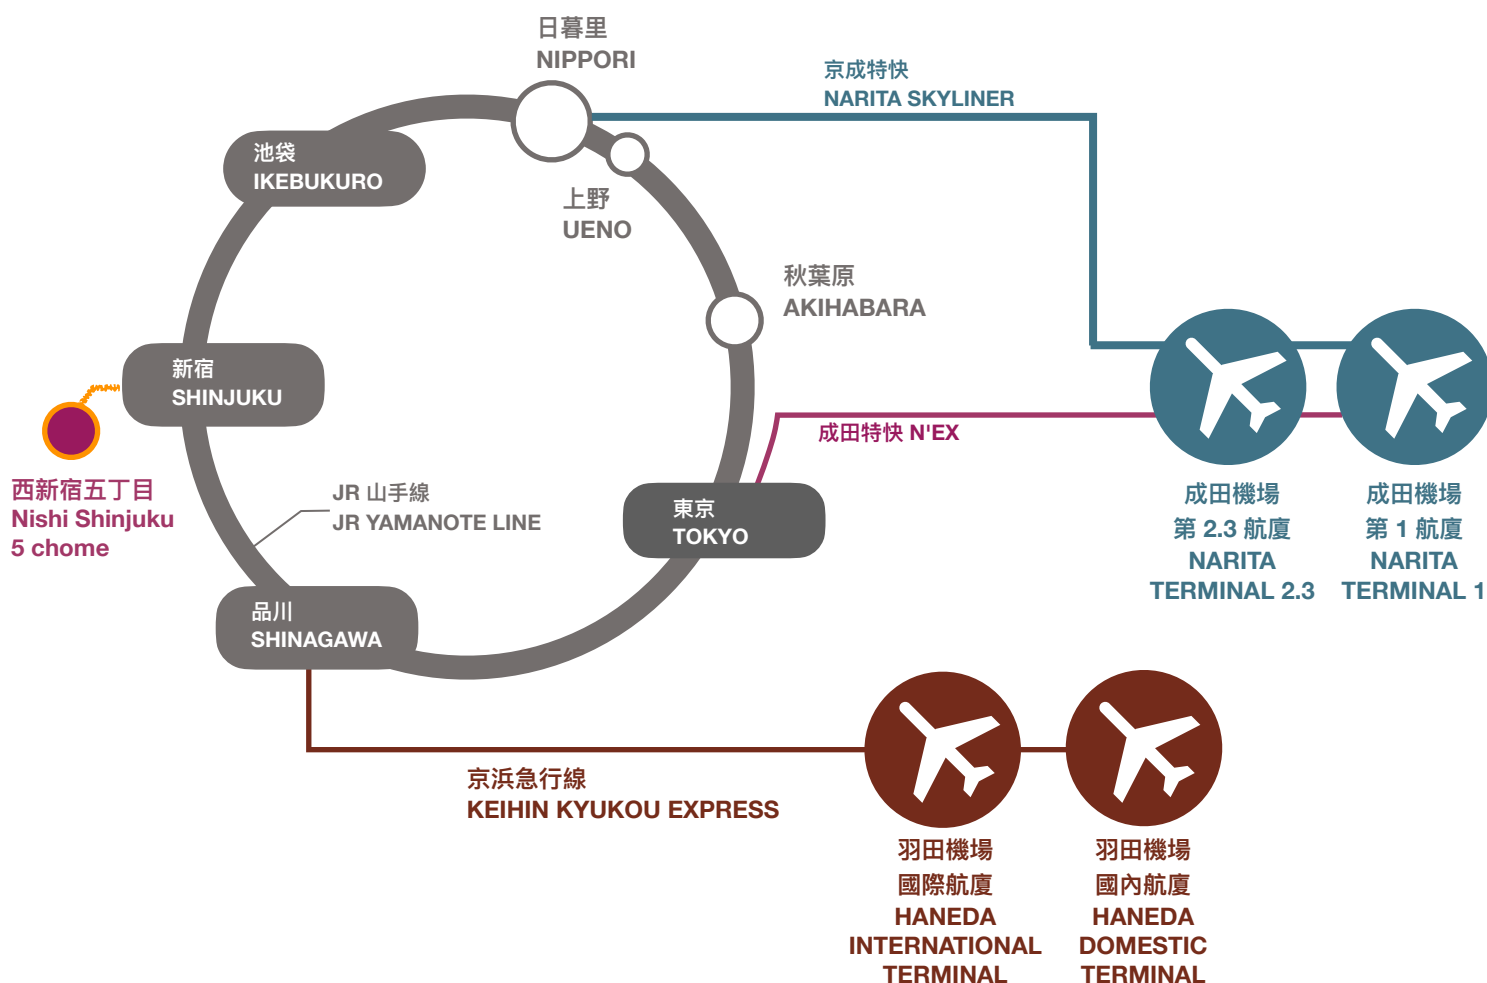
日暮里
NIPPORI

京成特快
NARITA SKYLINER

池袋
IKEBUKURO

上野
UENO

秋葉原
AKIHABARA

新宿
SHINJUKU

成田特快 N'EX

西新宿五丁目
Nishi Shinjuku
5 chome

JR 山手線
JR YAMANOTE LINE

東京
TOKYO

成田機場
第 2.3 航廈
NARITA
TERMINAL 2.3

成田機場
第 1 航廈
NARITA
TERMINAL 1

品川
SHINAGAWA

京浜急行線
KEIHIN KYUKOU EXPRESS

羽田機場
國際航廈
HANEDA
INTERNATIONAL
TERMINAL

羽田機場
國內航廈
HANEDA
DOMESTIC
TERMINAL